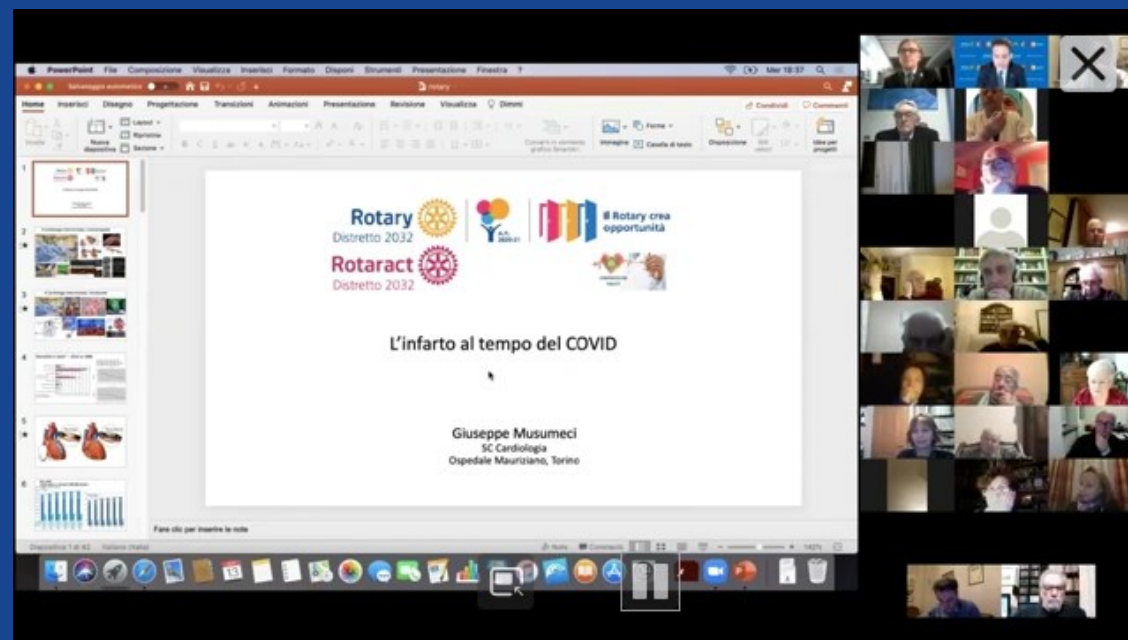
PowerPoint File Composizione Visualizza Inserisci Formato Disponi Strumenti Presentazione Finestra ?

Mer 18:37

Salvataggio automatico

rotary

Home Inserisci Disegno Progettazione Transizioni Animazioni Presentazione Revisione Visualizza Dimmi

Condividi Commenti

Layout Ripristina Sezione

Nuova diapositiva

Immagine Forme Casella di testo

Disposizione

Idee per progetti

Rotary Distretto 2032

Rotaract Distretto 2032

Il Rotary crea opportunità

L'infarto al tempo del COVID

Giuseppe Musumeci
SC Cardiologia
Ospedale Mauriziano, Torino

Fare clic per inserire le note

Diapositiva 1 di 42 Italiano (Italia)

Note Commenti

142%